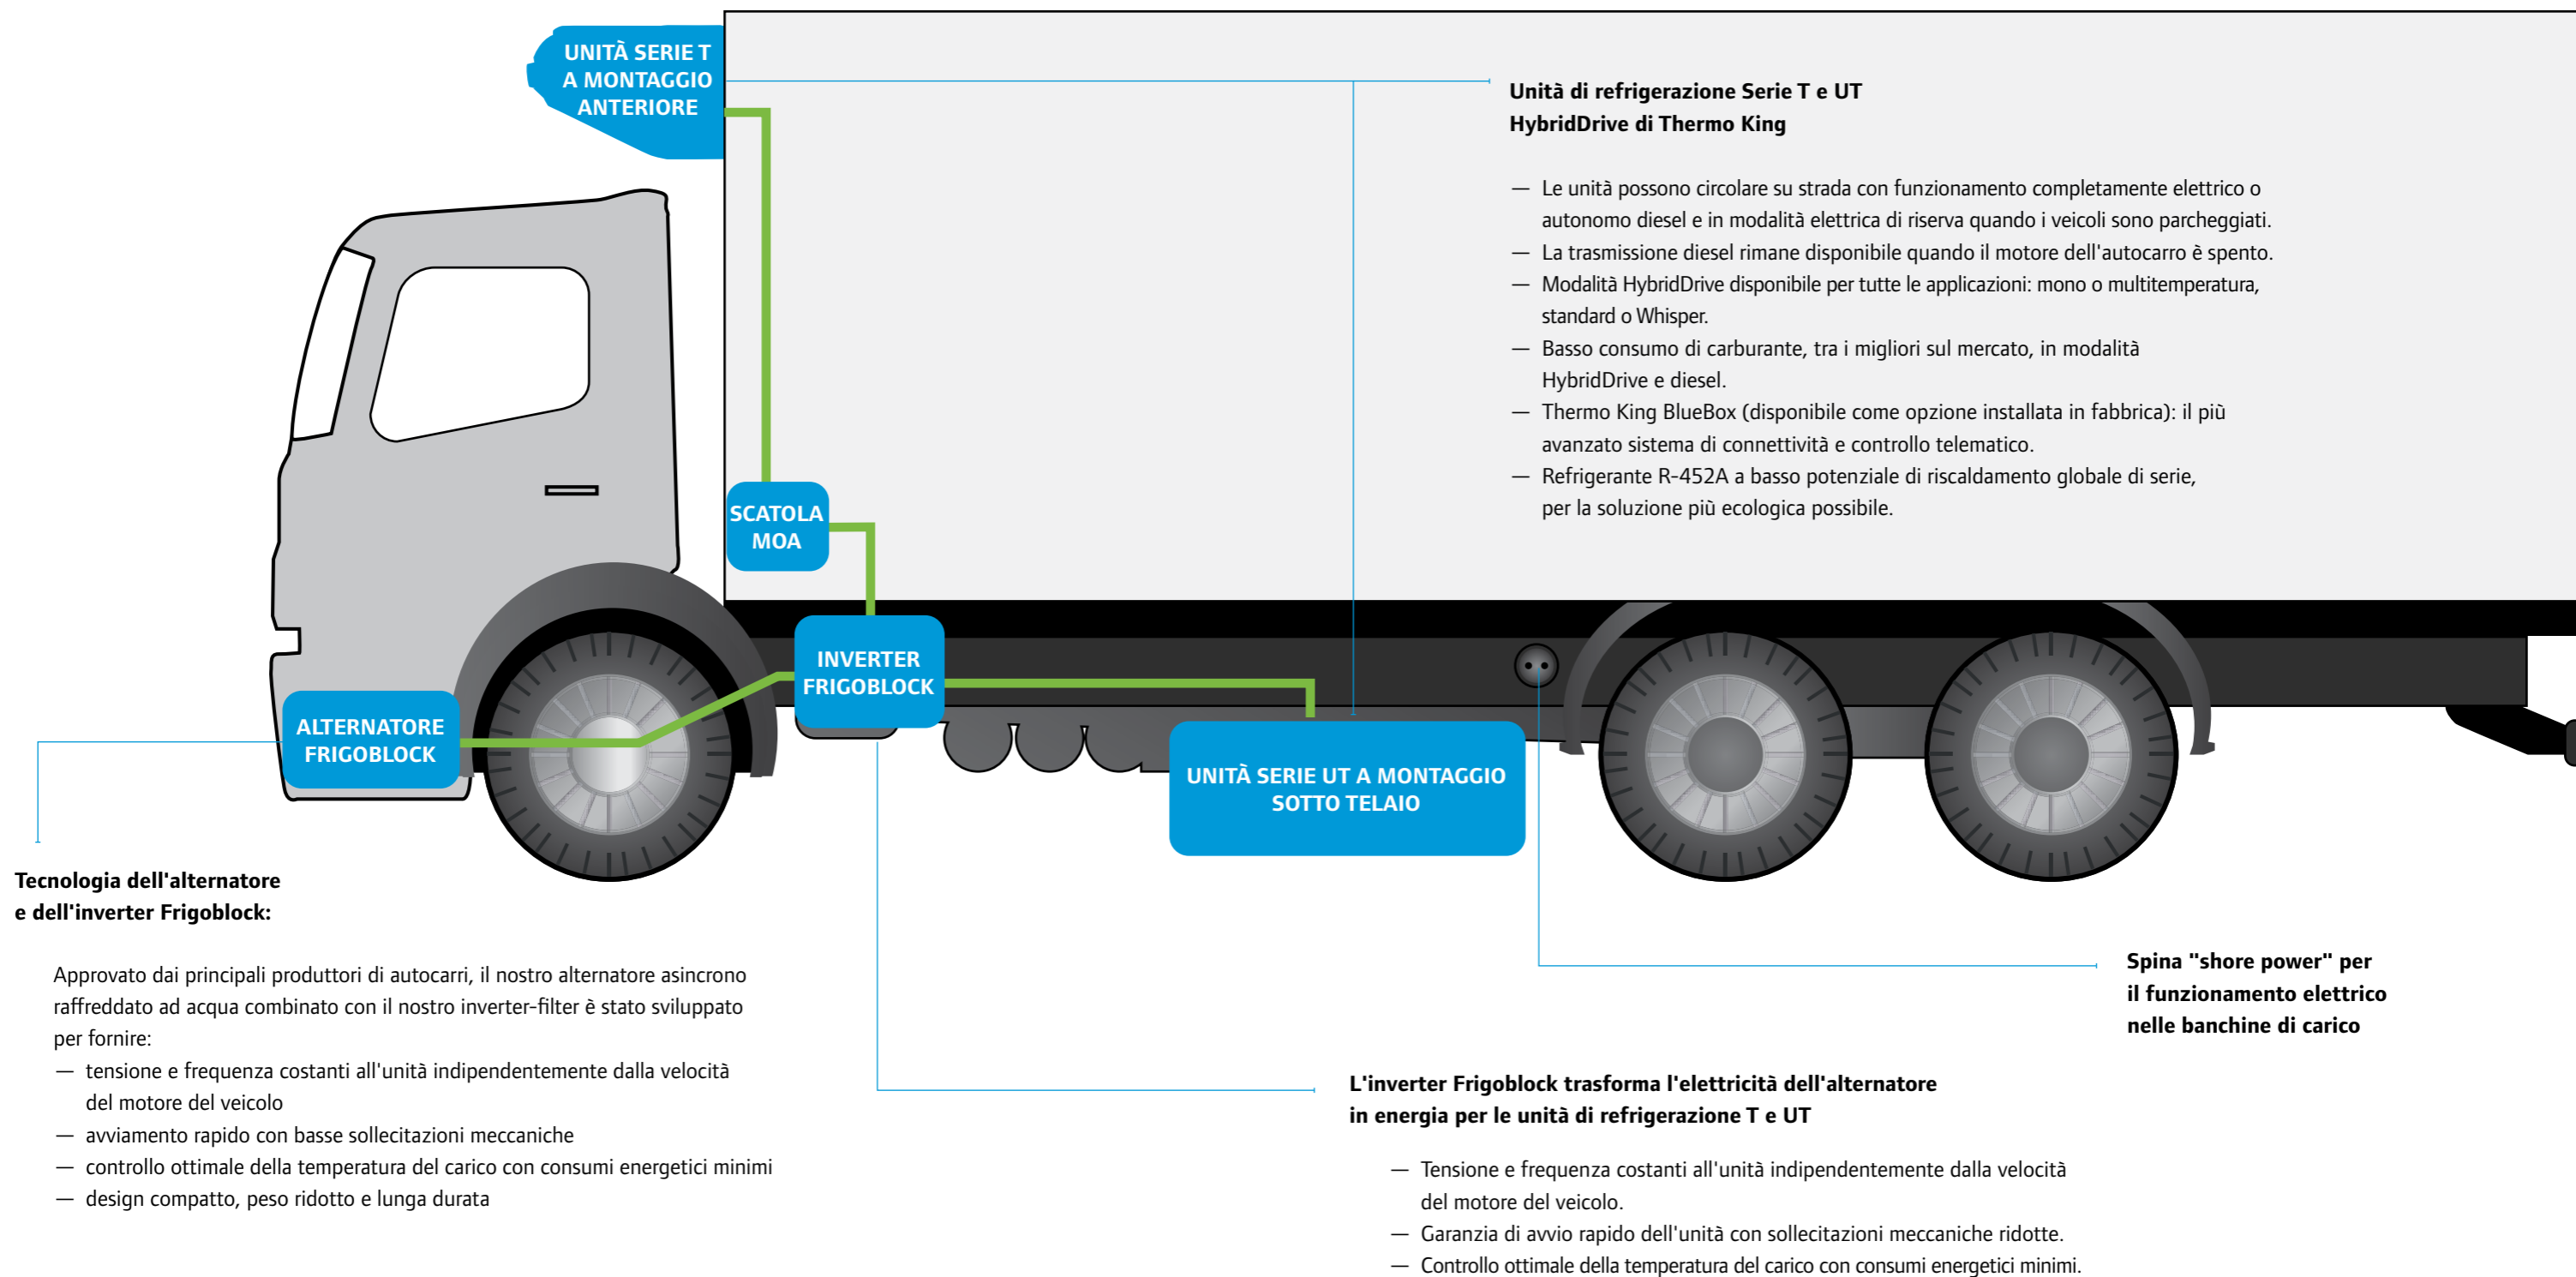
UNITÀ SERIE T A MONTAGGIO ANTERIORE

Unità di refrigerazione Serie T e UT HybridDrive di Thermo King

— Le unità possono circolare su strada con funzionamento completamente elettrico o autonomo diesel e in modalità elettrica di riserva quando i veicoli sono parcheggiati.
— La trasmissione diesel rimane disponibile quando il motore dell'autocarro è spento.
— Modalità HybridDrive disponibile per tutte le applicazioni: mono o multitemperatura, standard o Whisper.
— Basso consumo di carburante, tra i migliori sul mercato, in modalità HybridDrive e diesel.
— Thermo King BlueBox (disponibile come opzione installata in fabbrica): il più avanzato sistema di connettività e controllo telematico.
— Refrigerante R-452A a basso potenziale di riscaldamento globale di serie, per la soluzione più ecologica possibile.

SCATOLA MOA

INVERTER FRIGOBLOCK

ALTERNATORE FRIGOBLOCK

UNITÀ SERIE UT A MONTAGGIO SOTTO TELAIO

Tecnologia dell'alternatore e dell'inverter Frigoblock:

Approvato dai principali produttori di autocarri, il nostro alternatore asincrono raffreddato ad acqua combinato con il nostro inverter-filter è stato sviluppato per fornire:
— tensione e frequenza costanti all'unità indipendentemente dalla velocità del motore del veicolo
— avviamento rapido con basse sollecitazioni meccaniche
— controllo ottimale della temperatura del carico con consumi energetici minimi
— design compatto, peso ridotto e lunga durata

Spina "shore power" per il funzionamento elettrico nelle banchine di carico

L'inverter Frigoblock trasforma l'elettricità dell'alternatore in energia per le unità di refrigerazione T e UT

— Tensione e frequenza costanti all'unità indipendentemente dalla velocità del motore del veicolo.
— Garanzia di avvio rapido dell'unità con sollecitazioni meccaniche ridotte.
— Controllo ottimale della temperatura del carico con consumi energetici minimi.